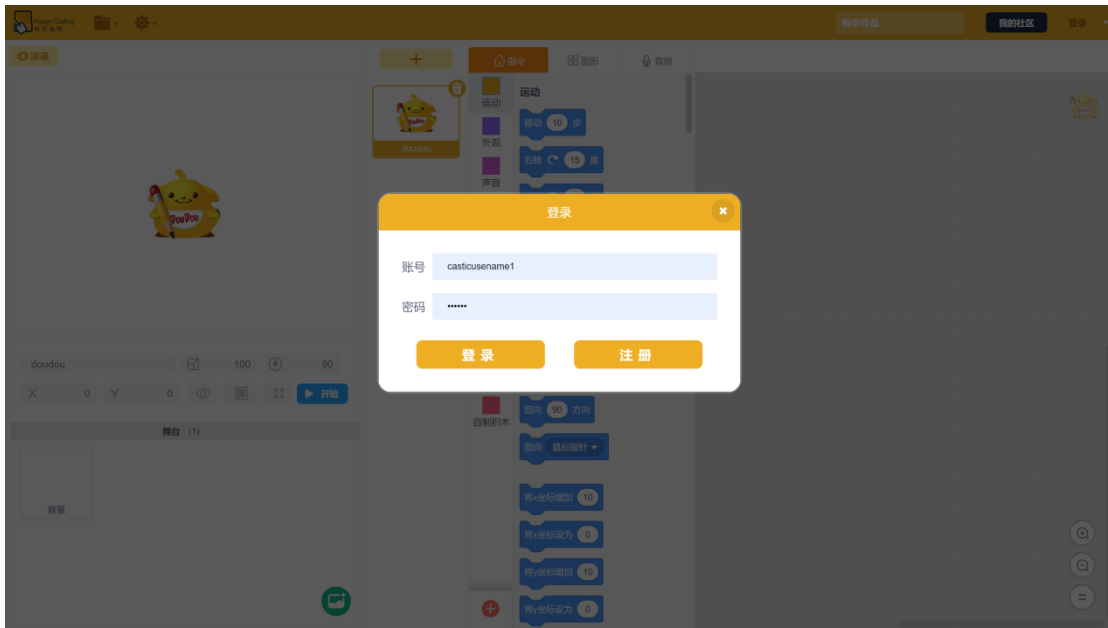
Happy Coding
畅学作品
我的社区
登录
屏幕
+
指令
图形
音频
doudou
运动
外观
声音
运动
移动 10 步
右转 15 度
登录
账号
casticusename1
密码
••••••
登 录
注 册
doudou
100
90
X 0 Y 0
开始
舞台 (1)
背景
自制积木
面向 90 方向
面向 鼠标指针
将x坐标增加 10
将x坐标设为 0
将y坐标增加 10
将y坐标设为 0